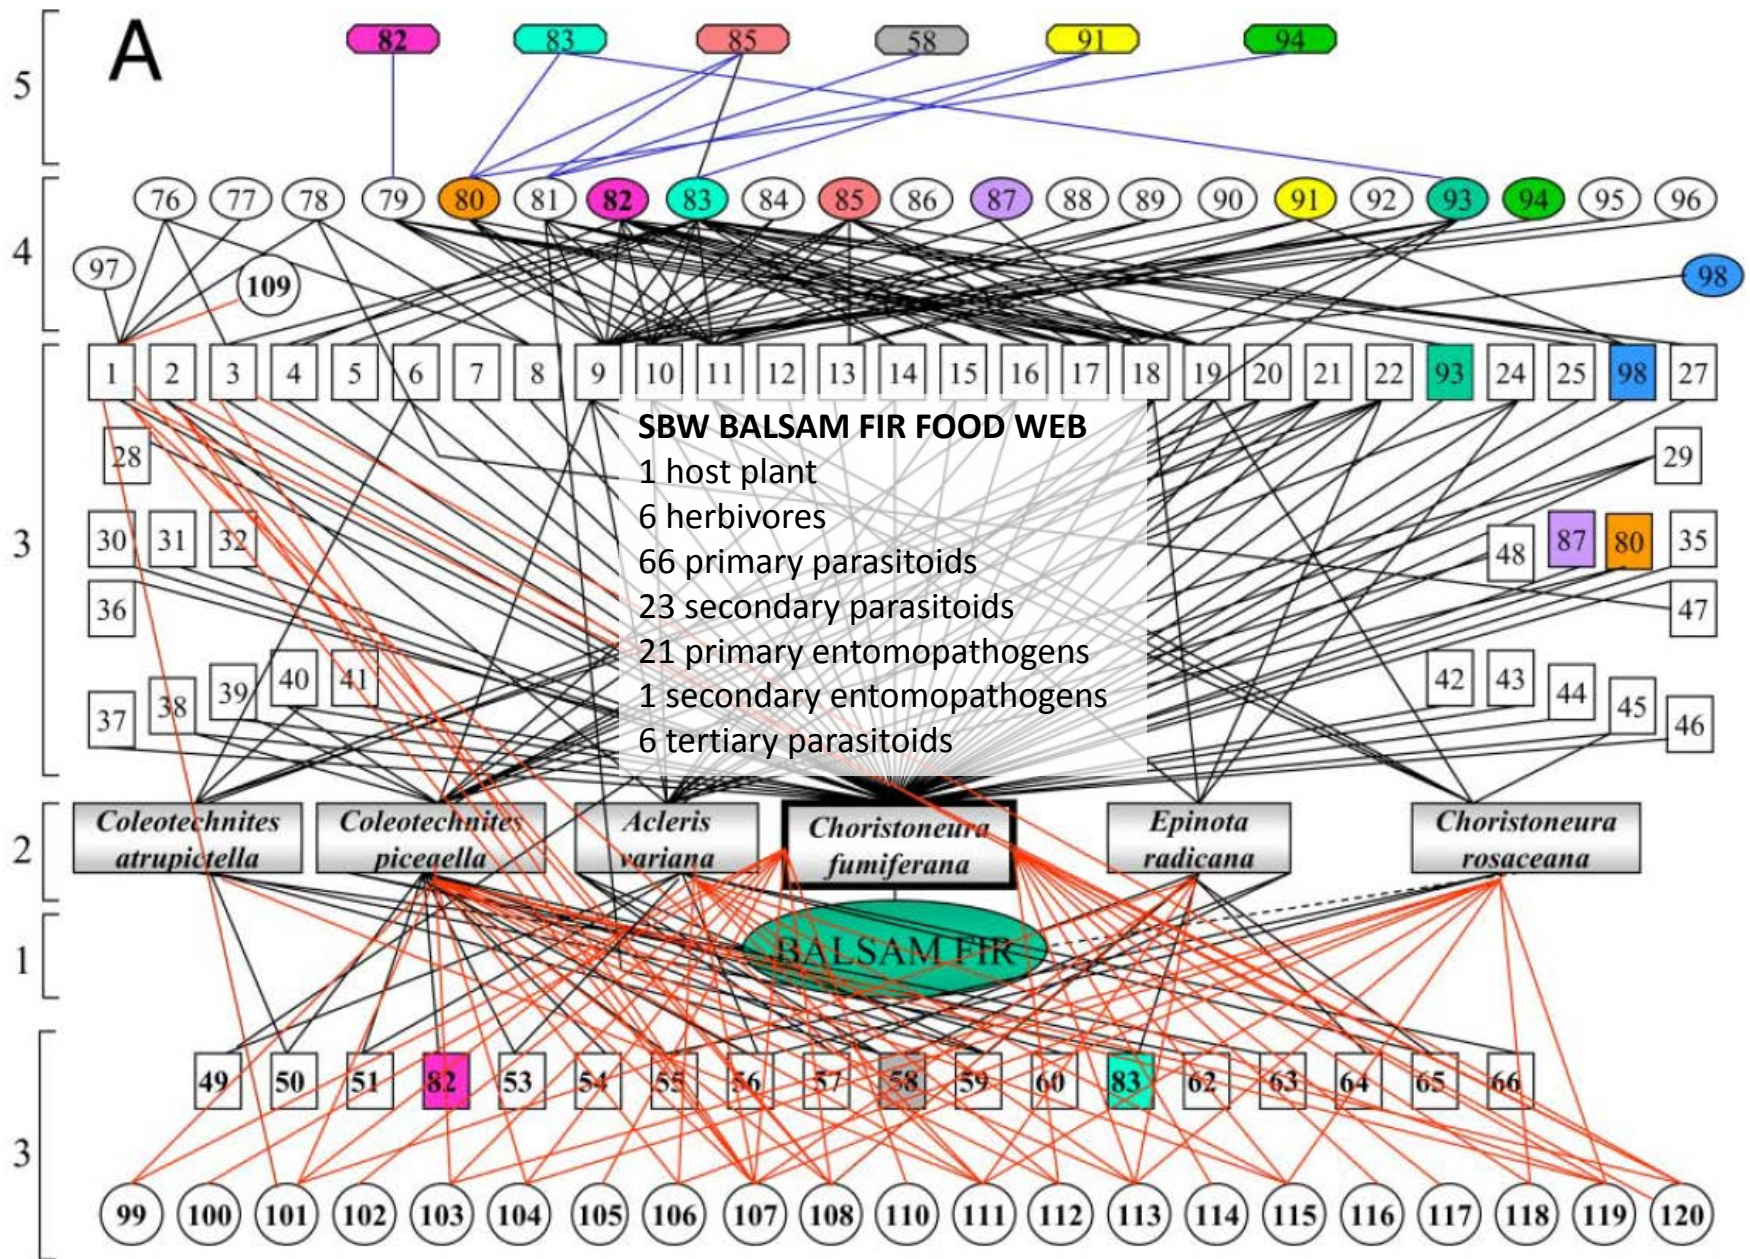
A

5

82 83 85 58 91 94

4

76 77 78 79 80 81 82 83 84 85 86 87 88 89 90 91 92 93 94 95 96

97 109 98

3

1 2 3 4 5 6 7 8 9 10 11 12 13 14 15 16 17 18 19 20 21 22 93 24 25 98 27

28 29

30 31 32 48 87 80 35

36 47

37 38 39 40 41 42 43 44 45 46

SBW BALSAM FIR FOOD WEB
1 host plant
6 herbivores
66 primary parasitoids
23 secondary parasitoids
21 primary entomopathogens
1 secondary entomopathogens
6 tertiary parasitoids

2

Coleotechnites atrupictella
Coleotechnites piceaella
Acleris variana
Choristoneura fumiferana
Epinota radicana
Choristoneura rosaceana

1

BALSAM FIR

3

49 50 51 82 53 54 55 56 57 58 59 60 83 62 63 64 65 66

99 100 101 102 103 104 105 106 107 108 110 111 112 113 114 115 116 117 118 119 120